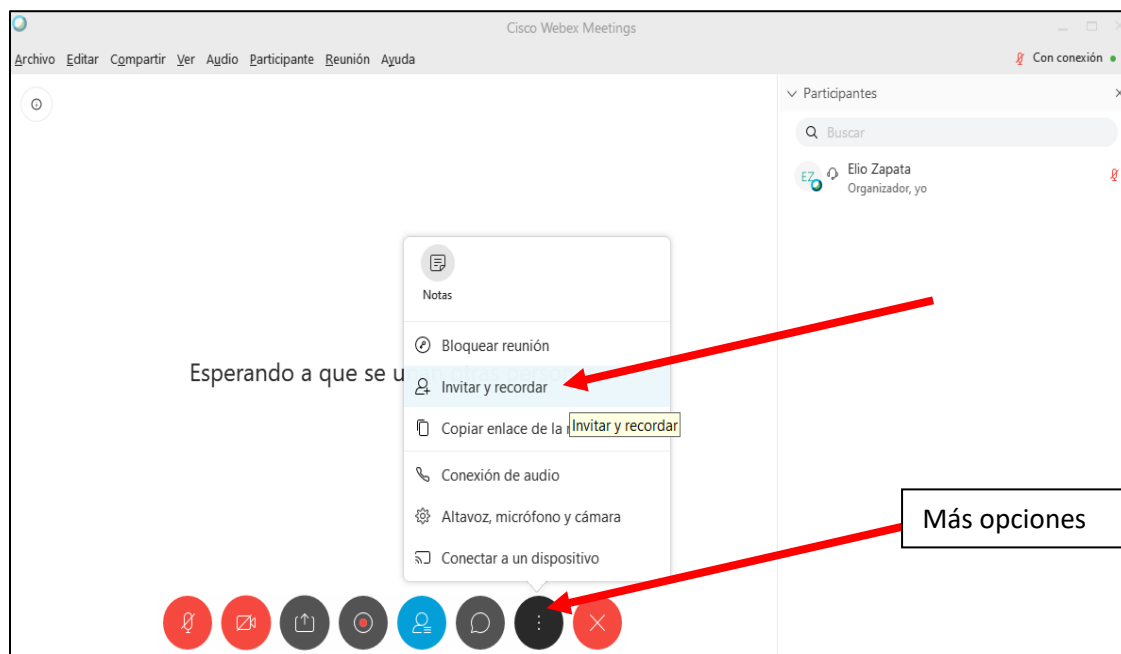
Cisco Webex Meetings

Archivo Editar Compartir Ver Audio Participante Reunión Ayuda

Con conexión

Participantes

Buscar

EZ

Elio Zapata
Organizador, yo

Notas

Bloquear reunión

Esperando a que se u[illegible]

Invitar y recordar

Copiar enlace de la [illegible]

Invitar y recordar

Conexión de audio

Altavoz, micrófono y cámara

Conectar a un dispositivo

Más opciones